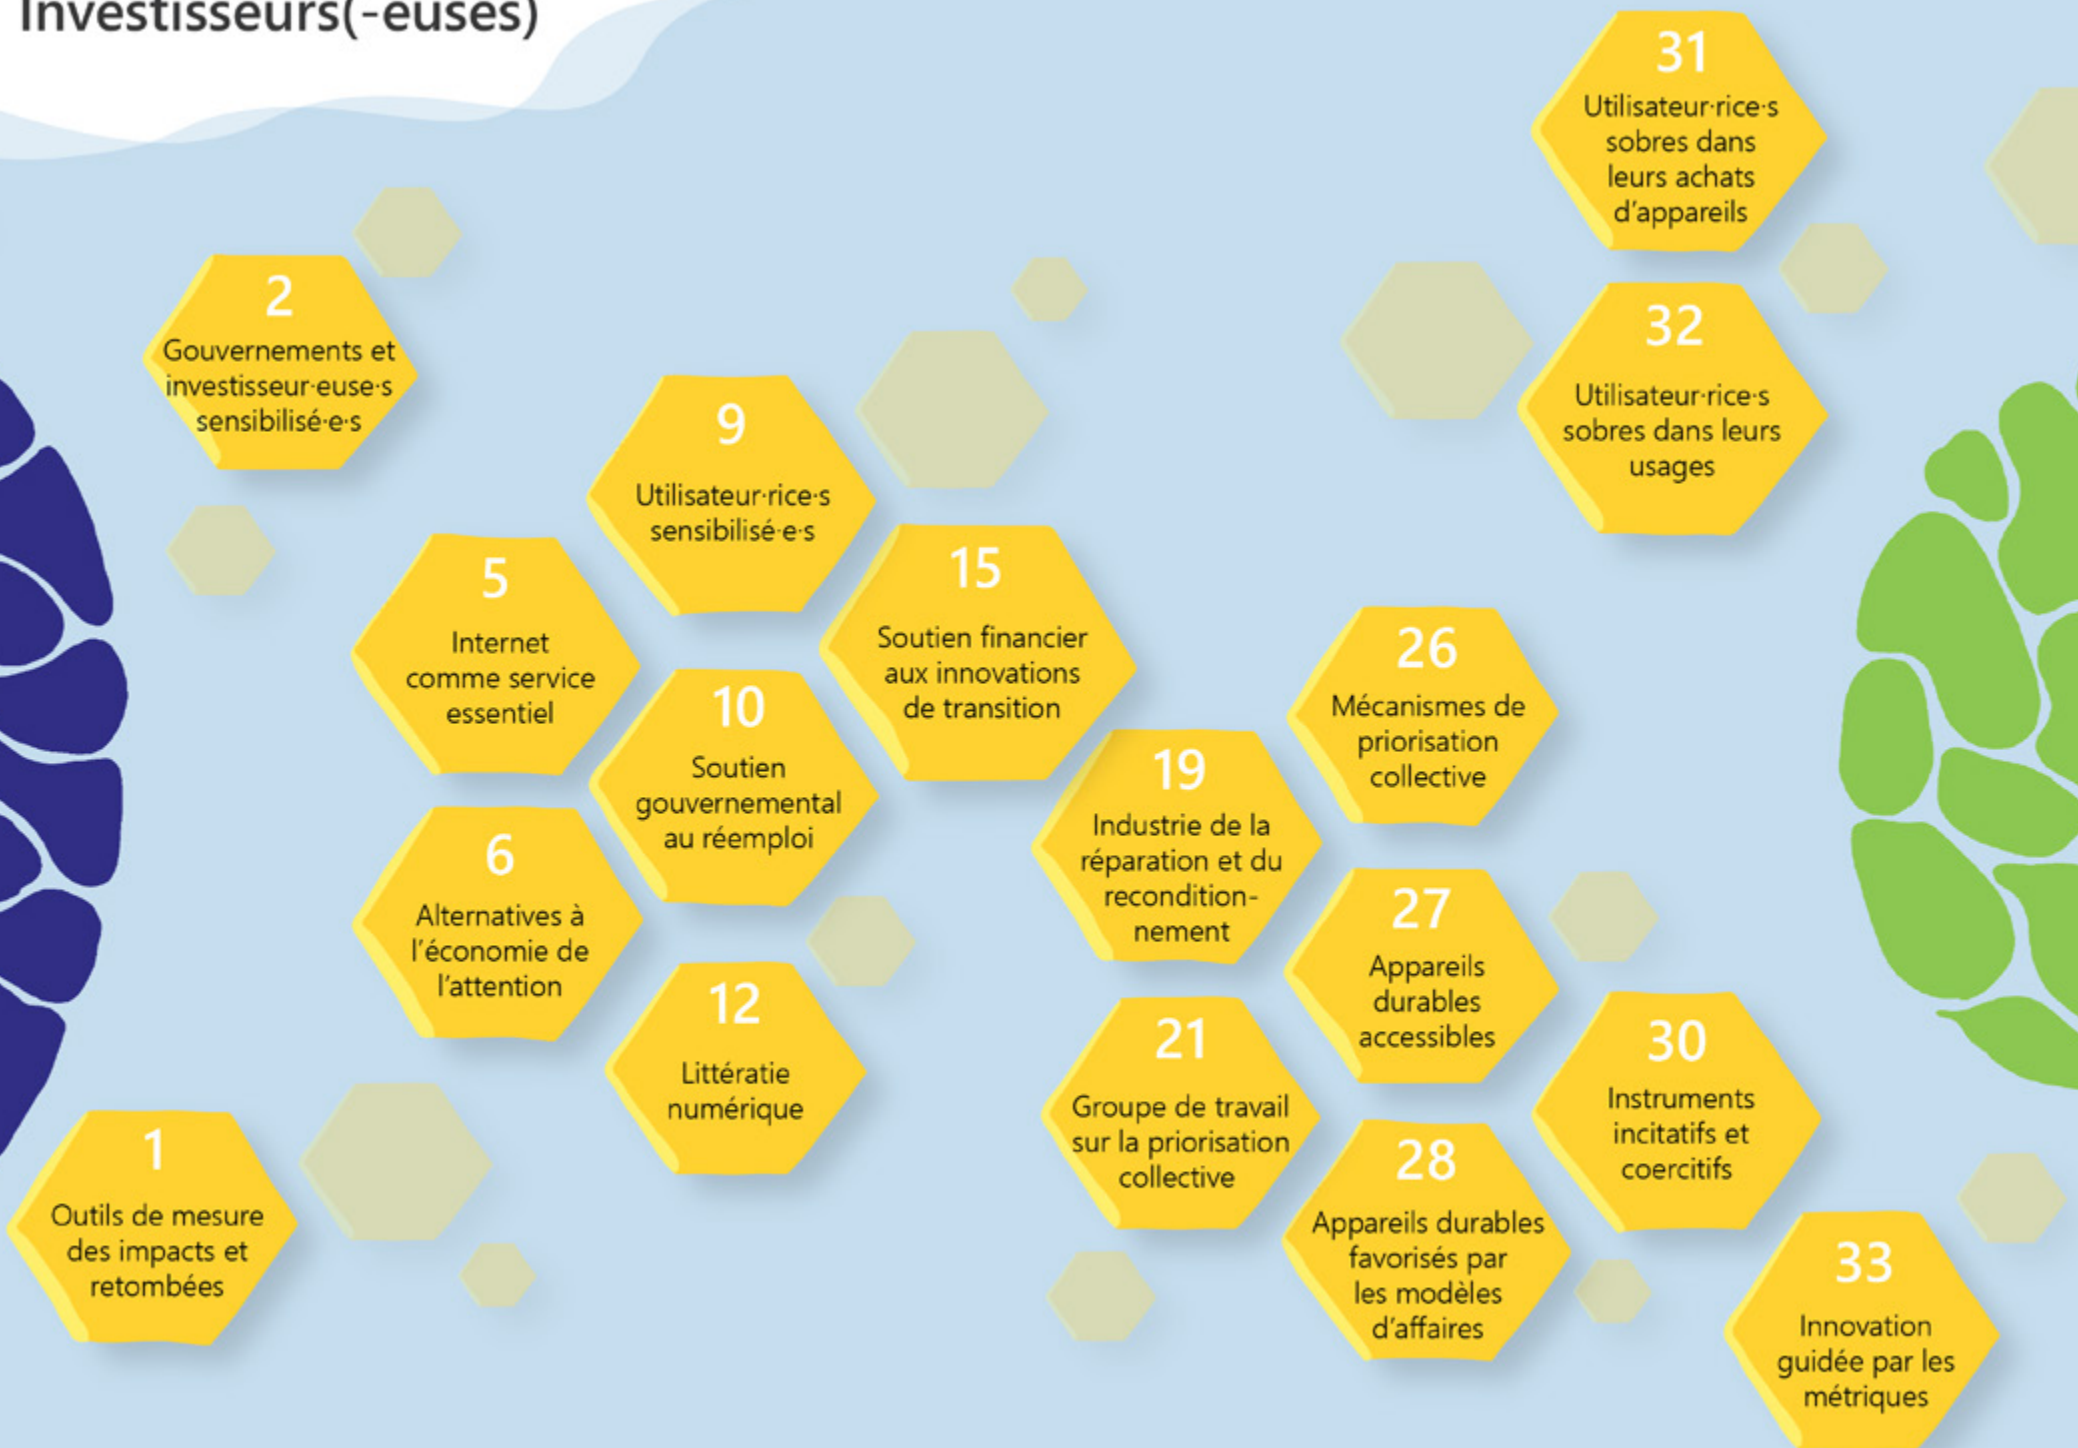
Investisseurs(-euses)

31
Utilisateur·rice·s sobres dans leurs achats d'appareils

2
Gouvernements et investisseur·euse·s sensibilisé·e·s

32
Utilisateur·rice·s sobres dans leurs usages

9
Utilisateur·rice·s sensibilisé·e·s

5
Internet comme service essentiel

15
Soutien financier aux innovations de transition

26
Mécanismes de priorisation collective

10
Soutien gouvernemental au réemploi

19
Industrie de la réparation et du reconditionnement

6
Alternatives à l'économie de l'attention

27
Appareils durables accessibles

12
Littératie numérique

21
Groupe de travail sur la priorisation collective

30
Instruments incitatifs et coercitifs

1
Outils de mesure des impacts et retombées

28
Appareils durables favorisés par les modèles d'affaires

33
Innovation guidée par les métriques